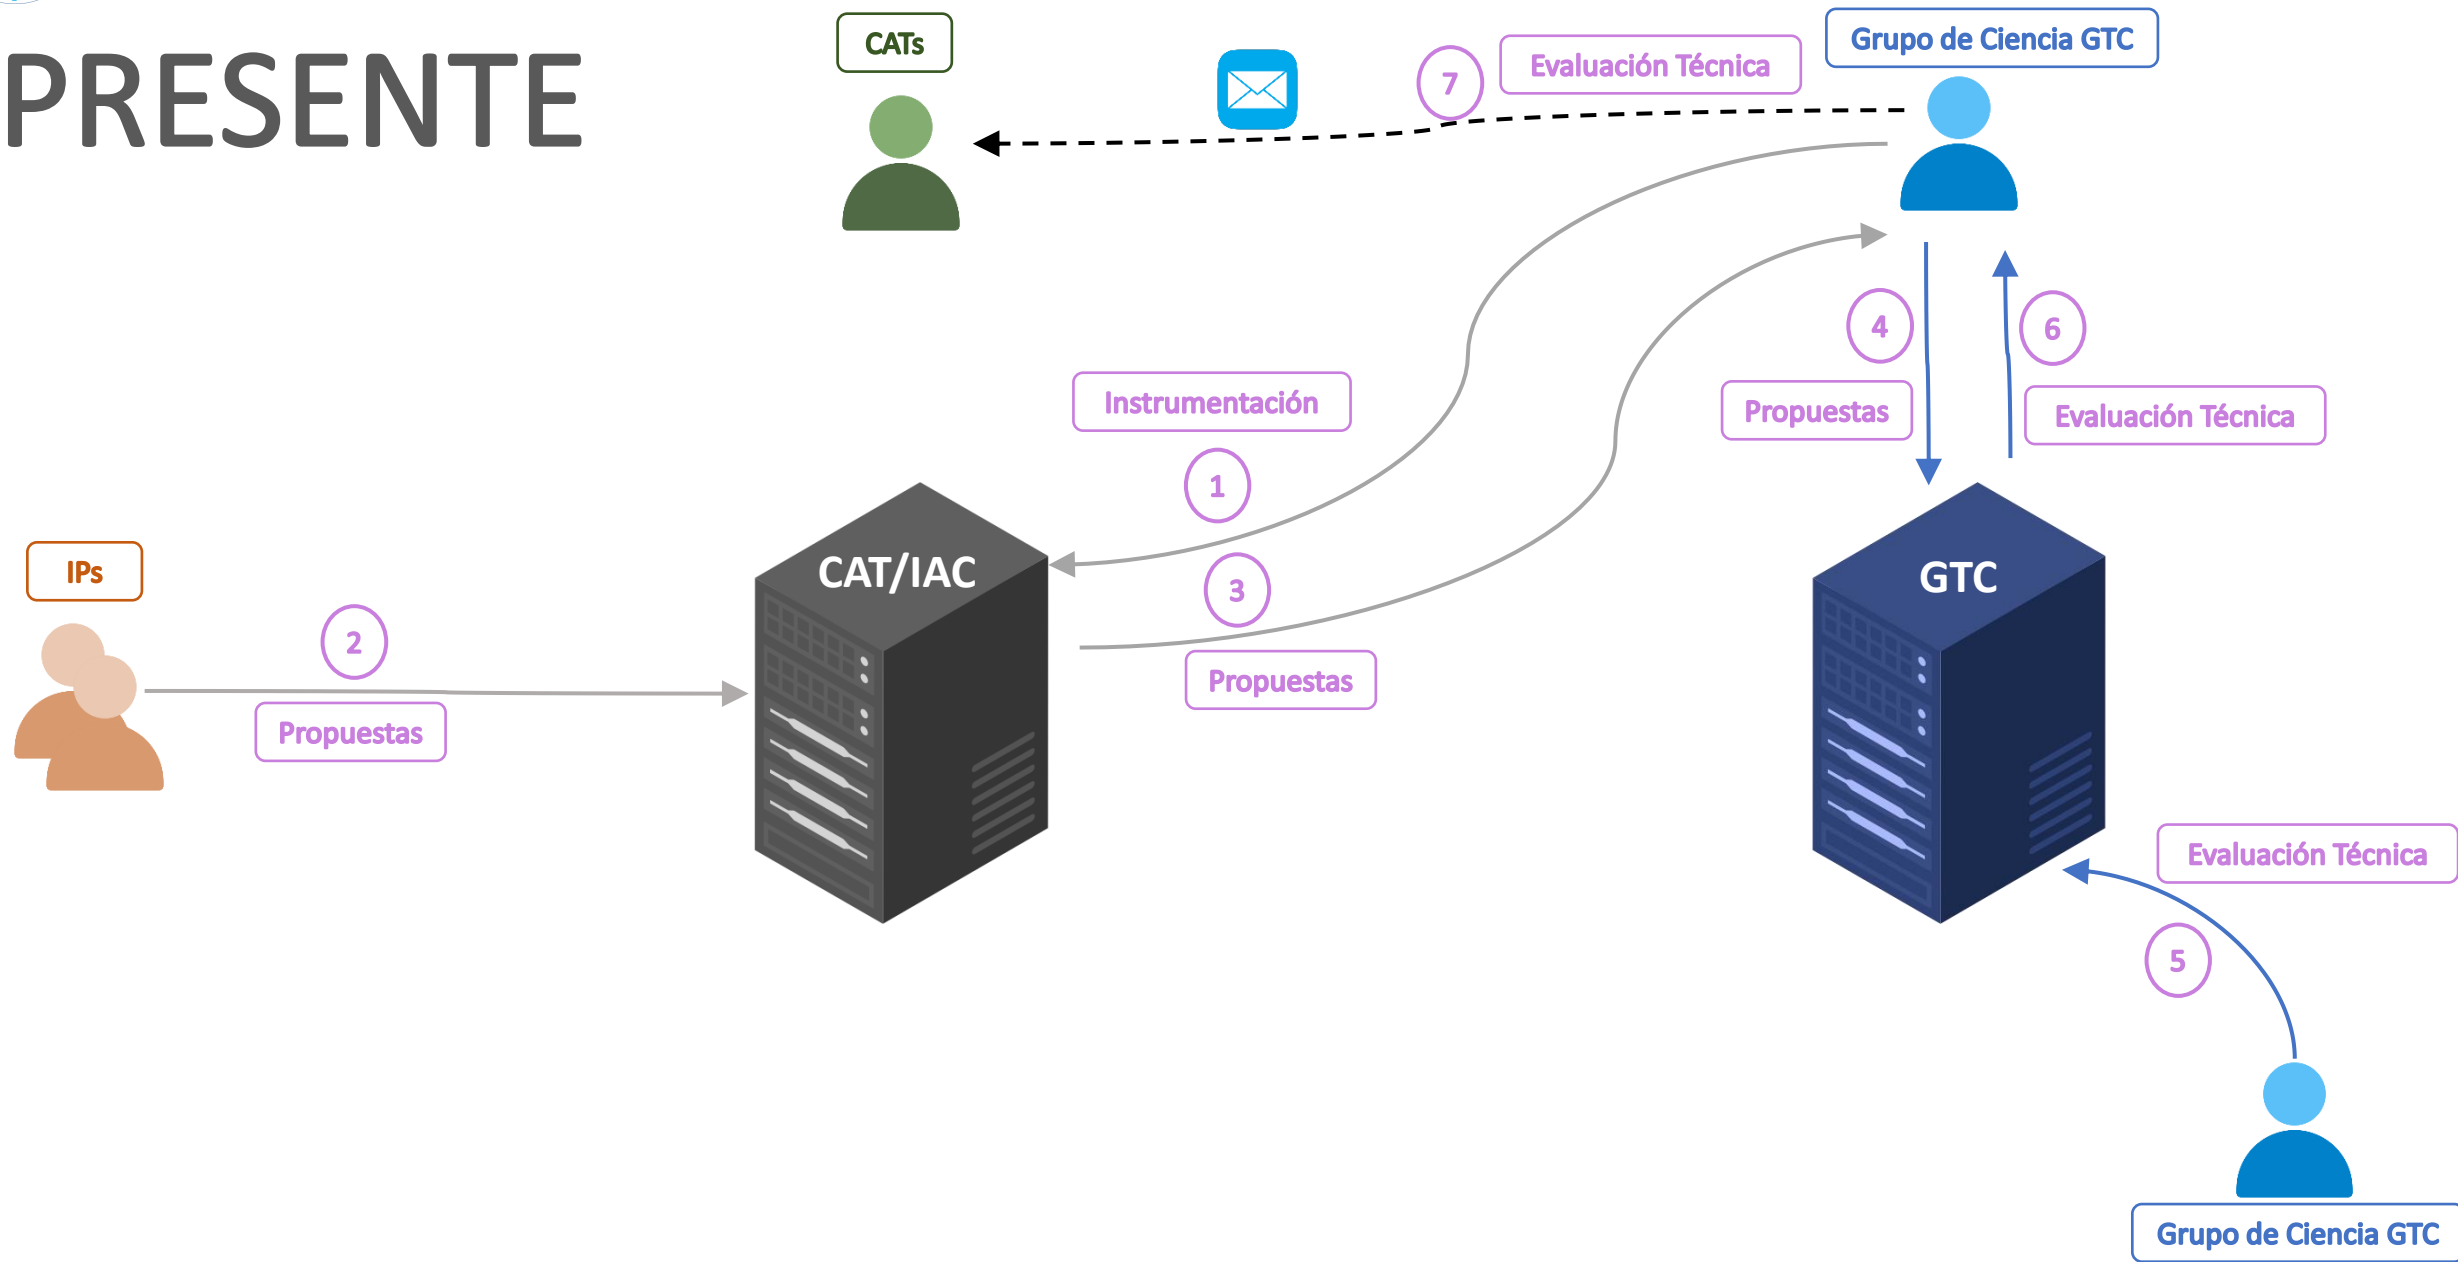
PRESENTE

CATs

7

Evaluación Técnica

Grupo de Ciencia GTC

Instrumentación

1

3

Propuestas

4

Propuestas

6

Evaluación Técnica

IPs

2

Propuestas

CAT/IAC

GTC

Evaluación Técnica

5

Grupo de Ciencia GTC